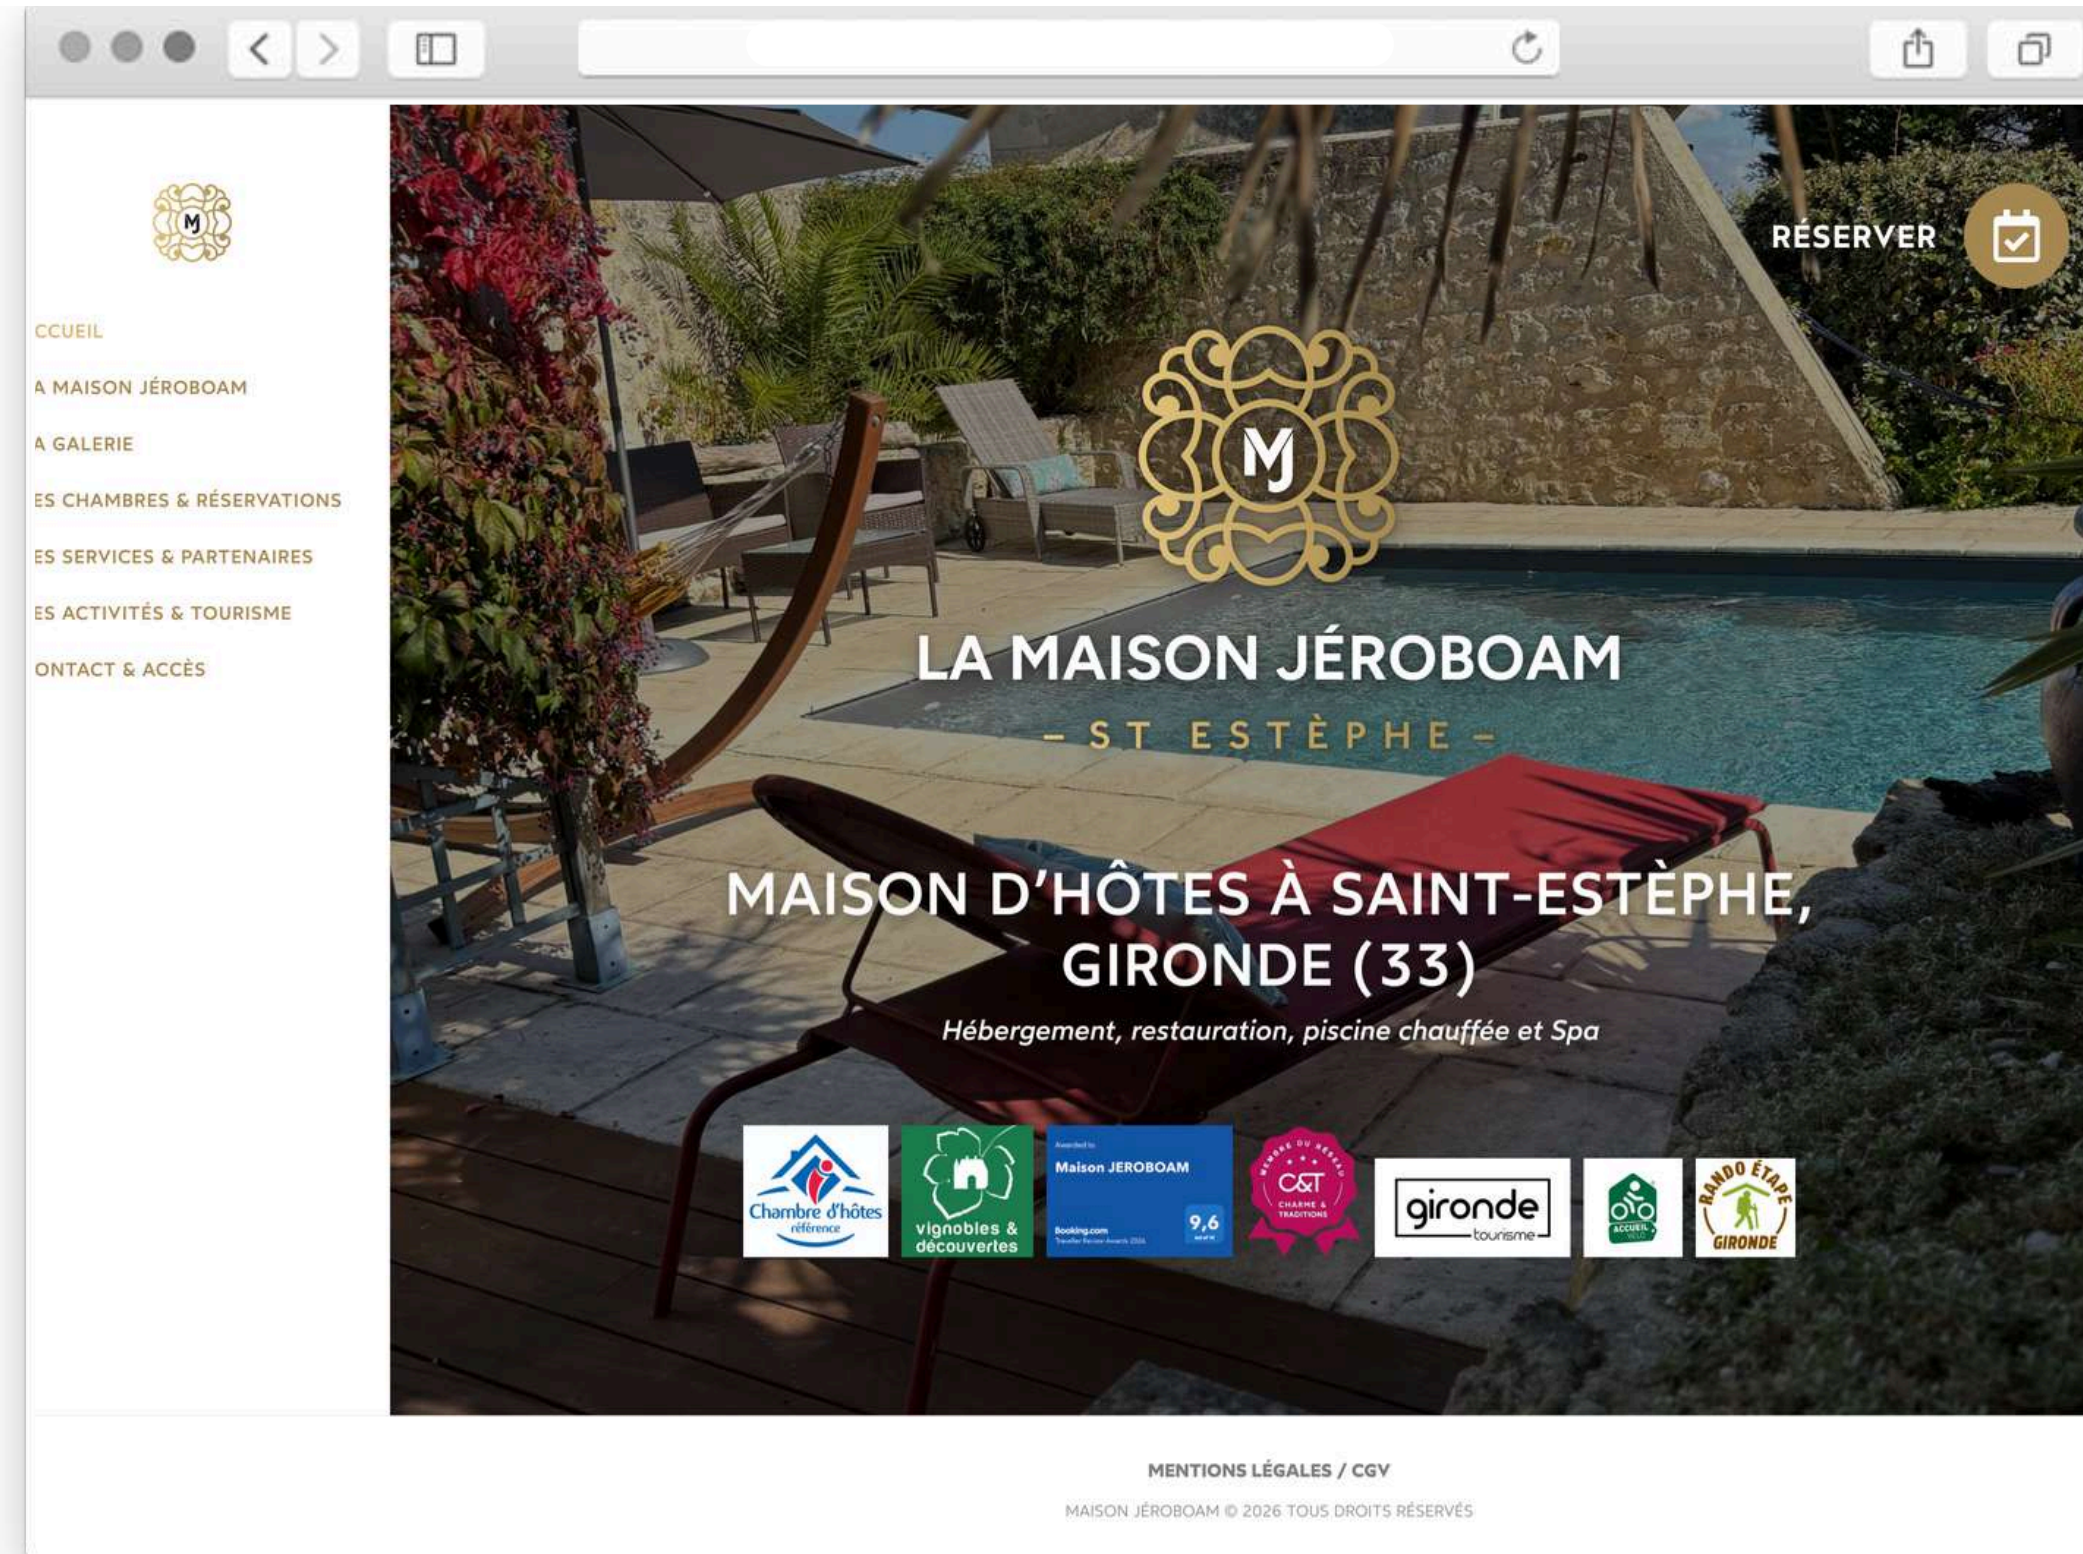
MJ

CCUEIL

A MAISON JÉROBOAM

A GALERIE

ES CHAMBRES & RÉSERVATIONS

ES SERVICES & PARTENAIRES

ES ACTIVITÉS & TOURISME

ONTACT & ACCÈS

RÉSERVER

MJ

LA MAISON JÉROBOAM

– ST ESTÈPHE –

MAISON D'HÔTES À SAINT-ESTÈPHE, GIRONDE (33)

Hébergement, restauration, piscine chauffée et Spa

Chambre d'hôtes référence

vignobles & découvertes

Awarded to Maison JEROBOAM Booking.com 9,6

C&T CHARME & TRADITIONS

gironde tourisme

ACCUEIL VÉLO

RANDO ÉTAPE GIRONDE

MENTIONS LÉGALES / CGV

MAISON JÉROBOAM © 2026 TOUS DROITS RÉSERVÉS